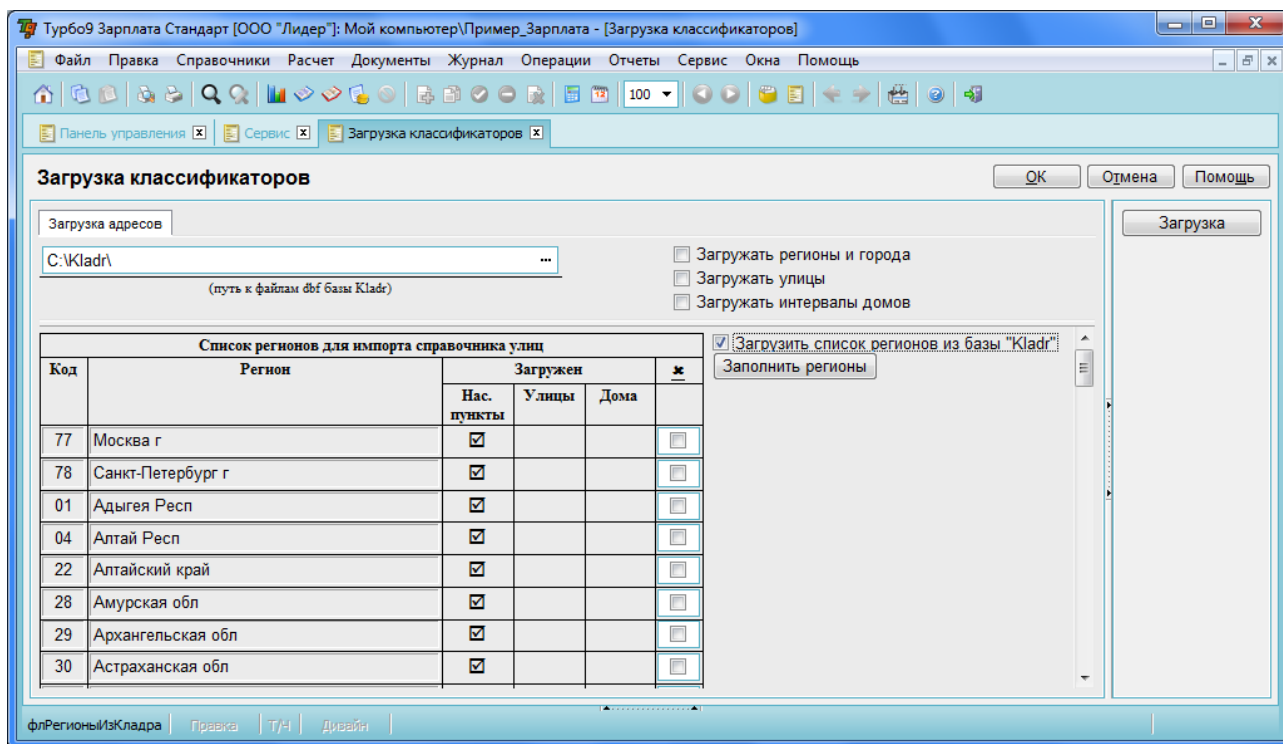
Турбо9 Зарплата Стандарт [ООО "Лидер"]: Мой компьютер\Пример_Зарплата - [Загрузка классификаторов]

Файл Правка Справочники Расчет Документы Журнал Операции Отчеты Сервис Окна Помощь

100

Панель управления | Сервис | Загрузка классификаторов

Загрузка классификаторов

ОК | Отмена | Помощь

Загрузка адресов

Загрузка

C:\Kladr\

(путь к файлам dbf базы Kladr)

Загружать регионы и города
Загружать улицы
Загружать интервалы домов

Загрузить список регионов из базы "Kladr"

Заполнить регионы

Список регионов для импорта справочника улиц

| Код | Регион | Загружен Нас. пункты | Загружен Улицы | Загружен Дома | ✖ |
|---|---|---|---|---|---|
| 77 | Москва г | ☑ | | | ☐ |
| 78 | Санкт-Петербург г | ☑ | | | ☐ |
| 01 | Адыгея Респ | ☑ | | | ☐ |
| 04 | Алтай Респ | ☑ | | | ☐ |
| 22 | Алтайский край | ☑ | | | ☐ |
| 28 | Амурская обл | ☑ | | | ☐ |
| 29 | Архангельская обл | ☑ | | | ☐ |
| 30 | Астраханская обл | ☑ | | | ☐ |

флРегионыИзКладра | Правка | Т/Ч | Дизайн